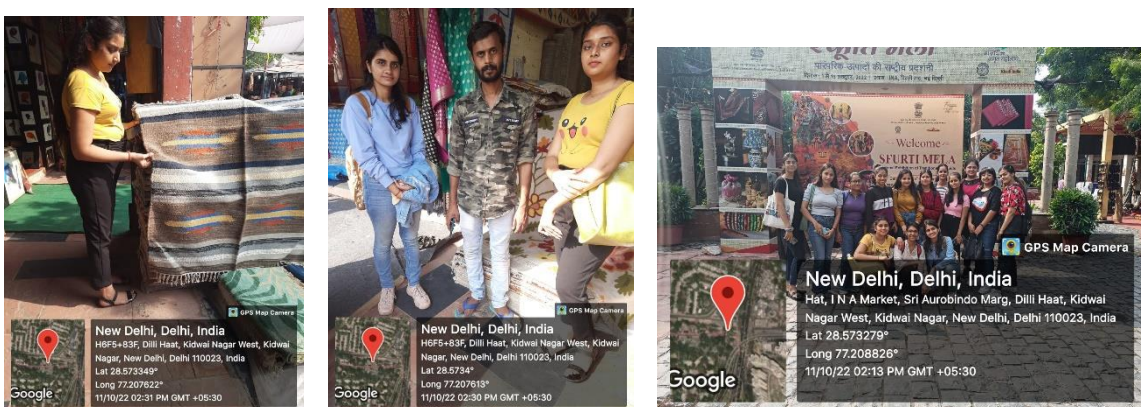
GPS Map Camera
New Delhi, Delhi, India
H6F5+83F, Dilli Haat, Kidwai Nagar West, Kidwai Nagar, New Delhi, Delhi 110023, India
Lat 28.573349°
Long 77.207622°
11/10/22 02:31 PM GMT +05:30
Google

GPS Map Camera
New Delhi, Delhi, India
H6F5+83F, Dilli Haat, Kidwai Nagar West, Kidwai Nagar, New Delhi, Delhi 110023, India
Lat 28.5734°
Long 77.207613°
11/10/22 02:30 PM GMT +05:30
Google

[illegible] मेला
पारंपरिक उत्पादों की राष्ट्रीय प्रदर्शनी
Welcome
SFURTI MELA
GPS Map Camera
New Delhi, Delhi, India
Hat, I N A Market, Sri Aurobindo Marg, Dilli Haat, Kidwai Nagar West, Kidwai Nagar, New Delhi, Delhi 110023, India
Lat 28.573279°
Long 77.208826°
11/10/22 02:13 PM GMT +05:30
Google